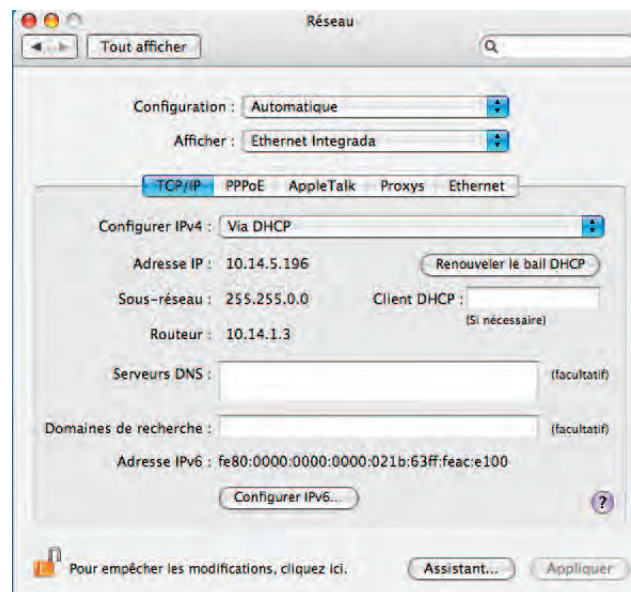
Réseau

Tout afficher

Configuration : Automatique

Afficher : Ethernet Integrada

TCP/IP PPPoE AppleTalk Proxys Ethernet

Configurer IPv4 : Via DHCP

Adresse IP : 10.14.5.196

Renouveler le bail DHCP

Sous-réseau : 255.255.0.0

Client DHCP :

(Si nécessaire)

Routeur : 10.14.1.3

Serveurs DNS :

(facultatif)

Domaines de recherche :

(facultatif)

Adresse IPv6 : fe80:0000:0000:0000:021b:63ff:feac:e100

Configurer IPv6...

?

Pour empêcher les modifications, cliquez ici.

Assistant...

Appliquer